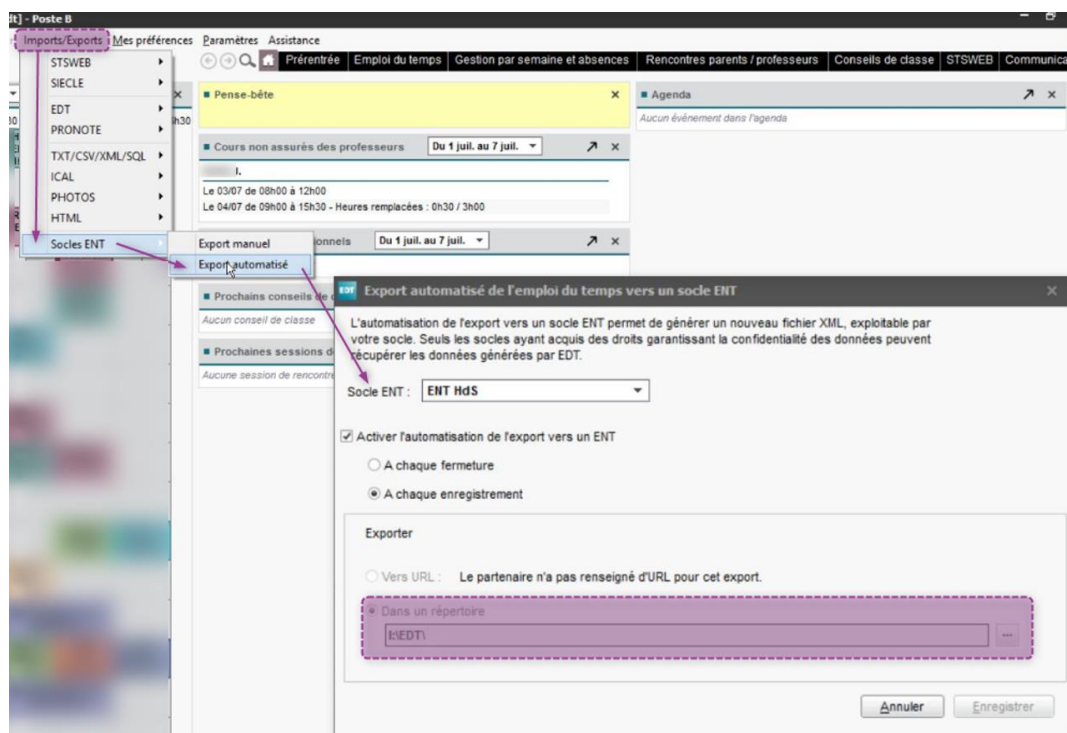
dt] - Poste B

Imports/Exports Mes préférences Paramètres Assistance

STSWEB
SIECLE
EDT
PRONOTE
TXT/CSV/XML/SQL
ICAL
PHOTOS
HTML
Socles ENT

Export manuel
Export automatisé

Préentrée | Emploi du temps | Gestion par semaine et absences | Rencontres parents / professeurs | Conseils de classe | STSWEB | Communica

■ Pense-bête

■ Agenda
Aucun évènement dans l'agenda

■ Cours non assurés des professeurs  Du 1 juil. au 7 juil.
I.
Le 03/07 de 08h00 à 12h00
Le 04/07 de 09h00 à 15h30 - Heures remplacées : 0h30 / 3h00

onnels  Du 1 juil. au 7 juil.

■ Prochains conseils de c
Aucun conseil de classe

■ Prochaines sessions d
Aucune session de rencontre

Export automatisé de l'emploi du temps vers un socle ENT

L'automatisation de l'export vers un socle ENT permet de générer un nouveau fichier XML, exploitable par votre socle. Seuls les socles ayant acquis des droits garantissant la confidentialité des données peuvent récupérer les données générées par EDT.

Socle ENT : ENT HdS

Activer l'automatisation de l'export vers un ENT
A chaque fermeture
A chaque enregistrement

Exporter

Vers URL : Le partenaire n'a pas renseigné d'URL pour cet export.

Dans un répertoire
I:\EDT\

Annuler  Enregistrer